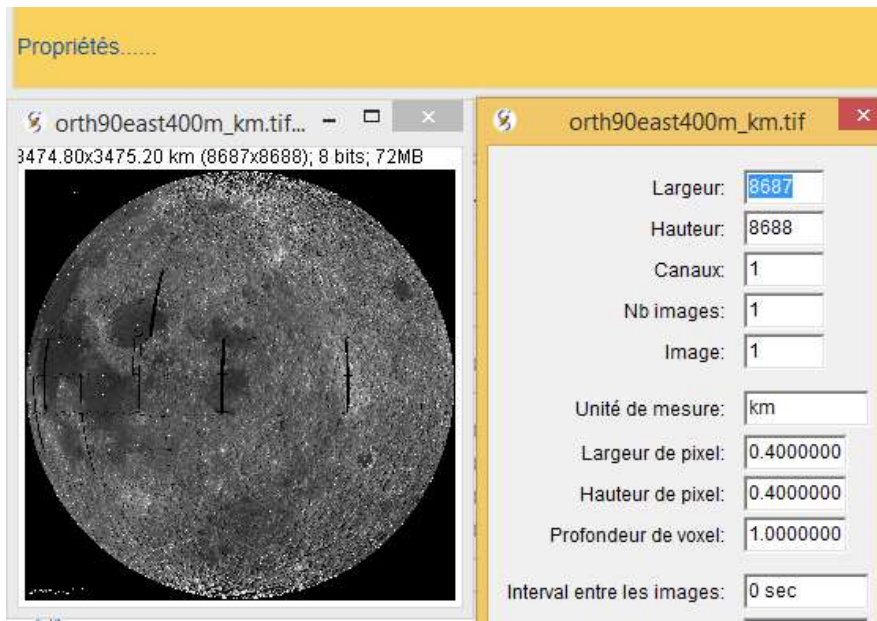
Propriétés......

orth90east400m_km.tif... – □ ×
3474.80x3475.20 km (8687x8688); 8 bits; 72MB

orth90east400m_km.tif ×

Largeur: 8687
Hauteur: 8688
Canaux: 1
Nb images: 1
Image: 1

Unité de mesure: km
Largeur de pixel: 0.4000000
Hauteur de pixel: 0.4000000
Profondeur de voxel: 1.0000000

Interval entre les images: 0 sec